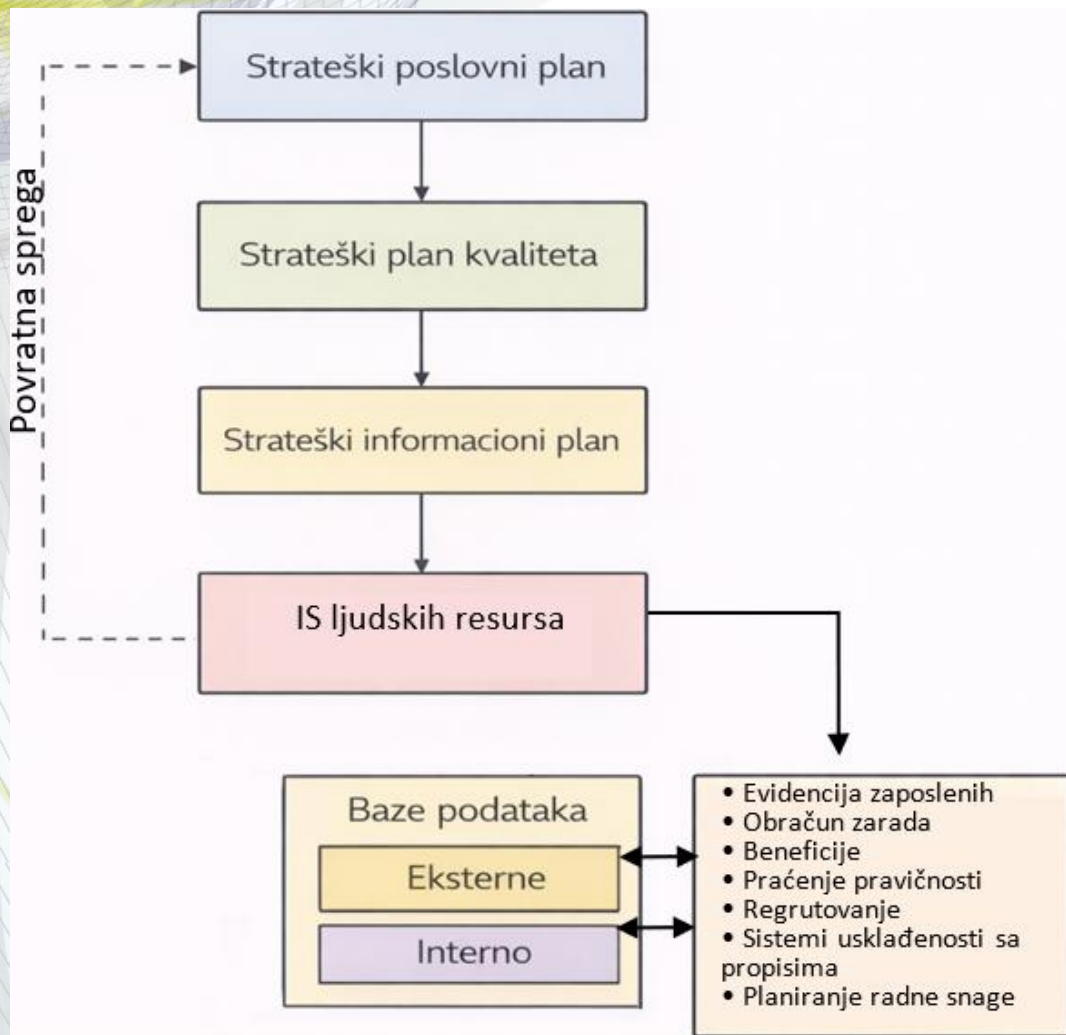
Povratna sprega

Strateški poslovni plan

Strateški plan kvaliteta

Strateški informacioni plan

IS ljudskih resursa

Baze podataka

Eksterne

Interno

• Evidencija zaposlenih
• Obračun zarada
• Beneficije
• Praćenje pravičnosti
• Regrutovanje
• Sistemi usklađenosti sa propisima
• Planiranje radne snage